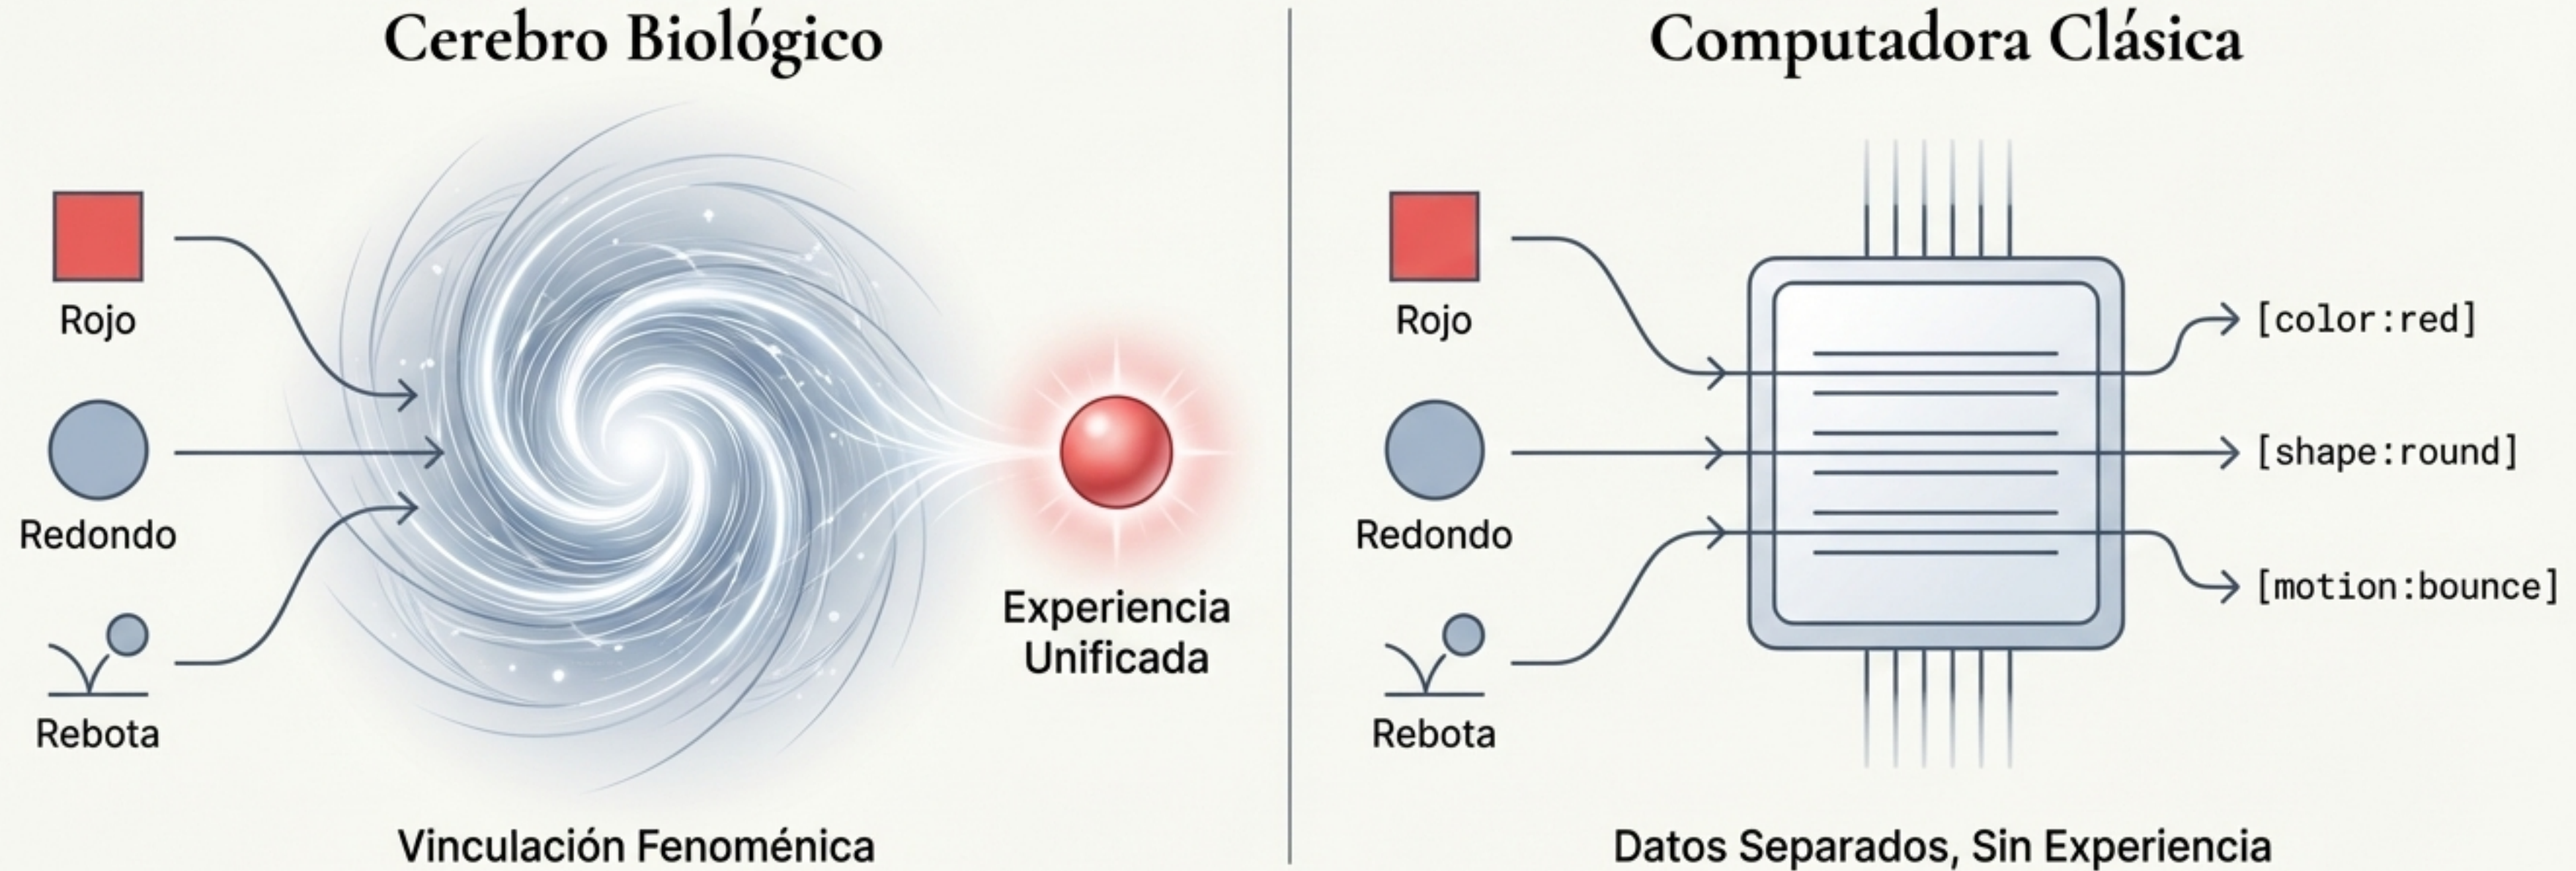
Cerebro Biológico

Rojo

Redondo

Rebota

Experiencia Unificada

Vinculación Fenoménica

Computadora Clásica

Rojo

Redondo

Rebota

[color:red]

[shape:round]

[motion:bounce]

Datos Separados, Sin Experiencia